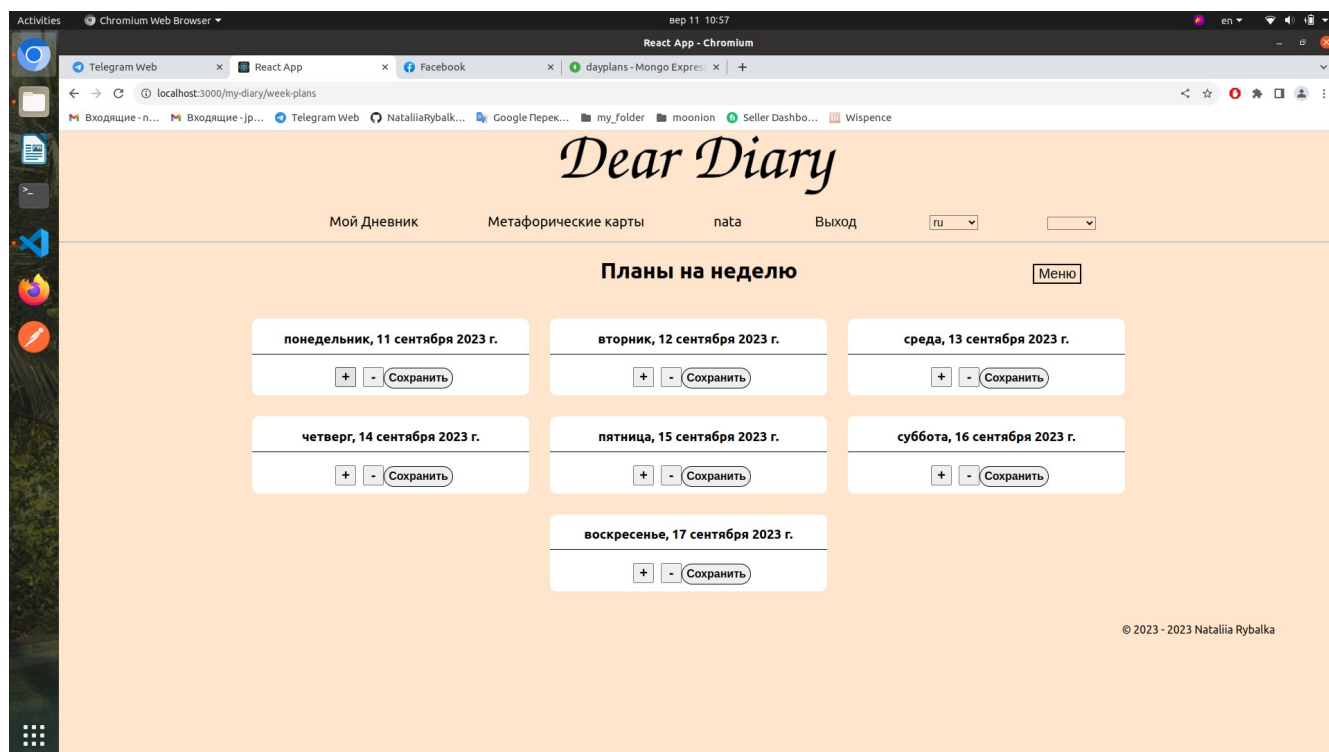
Activities Chromium Web Browser ▾ вер 11 10:57 en ▾

React App - Chromium

Telegram Web × React App × Facebook × dayplans - Mongo Expres × +

localhost:3000/my-diary/week-plans

Входящие - n... Входящие - jp... Telegram Web NataliiaRybalk... Google Перек... my_folder moonion Seller Dashbo... Wispence

Dear Diary

Мой Дневник Метафорические карты nata Выход ru

Планы на неделю

Меню

понедельник, 11 сентября 2023 г.
+ - Сохранить

вторник, 12 сентября 2023 г.
+ - Сохранить

среда, 13 сентября 2023 г.
+ - Сохранить

четверг, 14 сентября 2023 г.
+ - Сохранить

пятница, 15 сентября 2023 г.
+ - Сохранить

суббота, 16 сентября 2023 г.
+ - Сохранить

воскресенье, 17 сентября 2023 г.
+ - Сохранить

© 2023 - 2023 Nataliia Rybalka